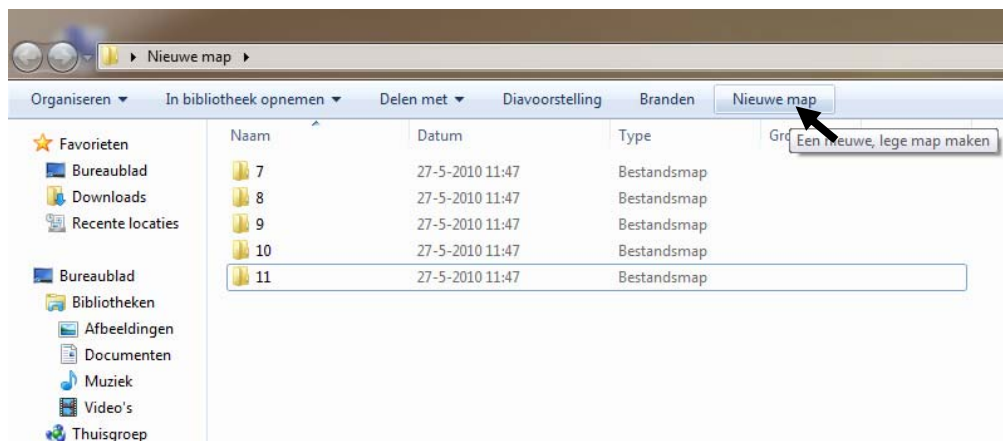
▸ Nieuwe map ▸

Organiseren ▾ In bibliotheek opnemen ▾ Delen met ▾ Diavoorstelling Branden Nieuwe map

Favorieten
Bureaublad
Downloads
Recente locaties

Bureaublad
Bibliotheken
Afbeeldingen
Documenten
Muziek
Video's
Thuisgroep

| Naam | Datum | Type | Gro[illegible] |
|---|---|---|---|
| 7 | 27-5-2010 11:47 | Bestandsmap | |
| 8 | 27-5-2010 11:47 | Bestandsmap | |
| 9 | 27-5-2010 11:47 | Bestandsmap | |
| 10 | 27-5-2010 11:47 | Bestandsmap | |
| 11 | 27-5-2010 11:47 | Bestandsmap | |

Een nieuwe, lege map maken